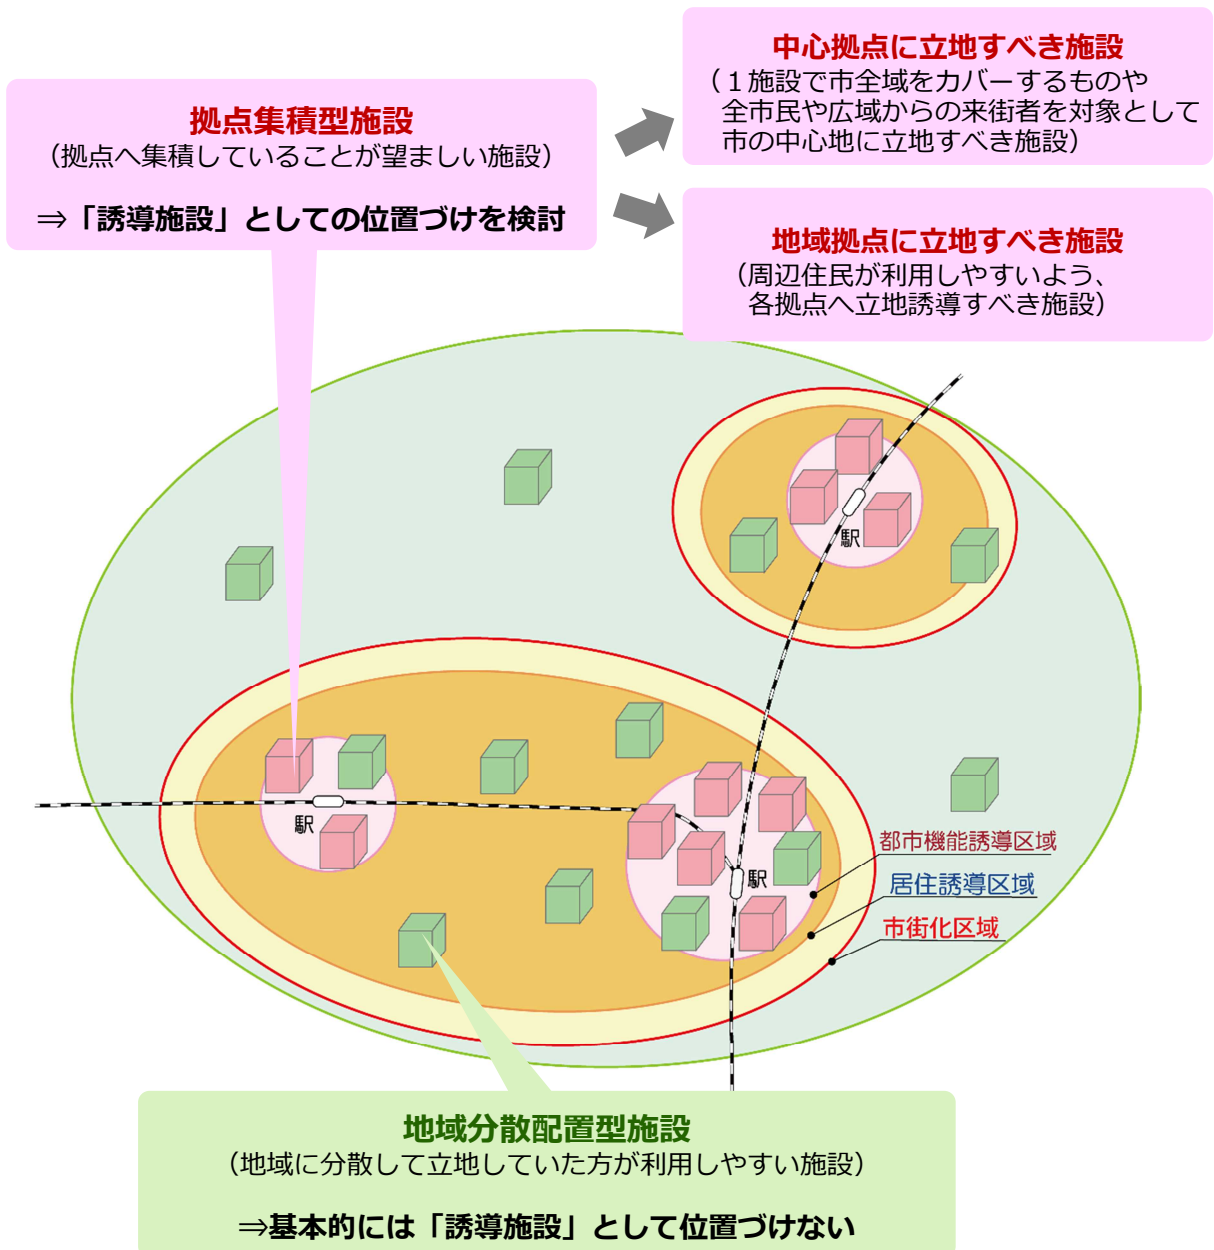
拠点集積型施設
（拠点へ集積していることが望ましい施設）

⇒「誘導施設」としての位置づけを検討

中心拠点に立地すべき施設
（１施設で市全域をカバーするものや全市民や広域からの来街者を対象として市の中心地に立地すべき施設）

地域拠点に立地すべき施設
（周辺住民が利用しやすいよう、各拠点へ立地誘導すべき施設）

駅

駅

駅

都市機能誘導区域

居住誘導区域

市街化区域

地域分散配置型施設
（地域に分散して立地していた方が利用しやすい施設）

⇒基本的には「誘導施設」として位置づけない